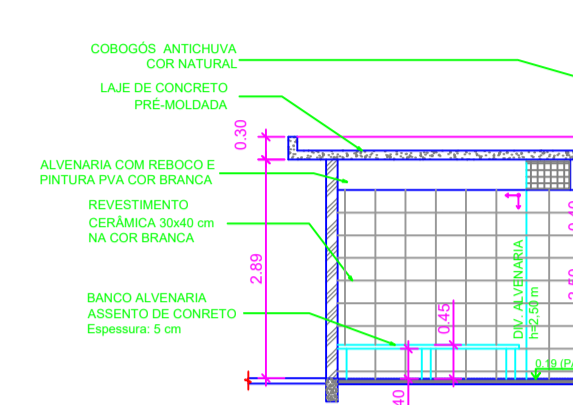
COBOGÓS ANTICHUVA
COR NATURAL

LAJE DE CONCRETO
PRÉ-MOLDADA

0.30

ALVENARIA COM REBOCO E
PINTURA PVA COR BRANCA

REVESTIMENTO
CERÂMICA 30x40 cm
NA COR BRANCA

2.89

DIV. ALVENARIA
h=2,50 m

BANCO ALVENARIA
ASSENTO DE CONRETO
Espessura: 5 cm

0.45

0.19 (P

40